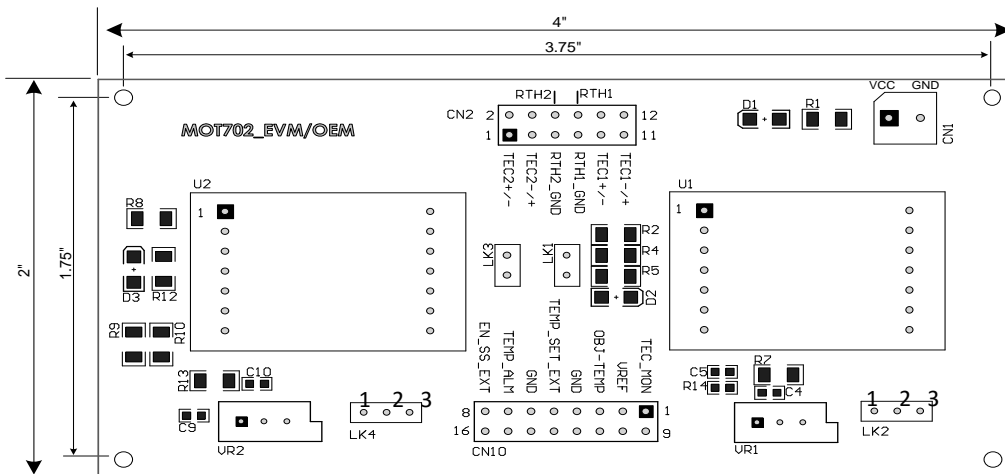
4"

3.75"

2"

1.75"

MOT702_EVM/OEM

RTH2 RTH1

CN2 2 12

1 11

TEC2+/- TEC2-/+ RTH2_GND RTH1_GND TEC1+/- TEC1-/+

VCC GND

D1 + R1

CN1

U2

1

R8

D3 R12

R9 R10

R13 C10

C9

VR2

1 2 3

LK4

LK3

LK1

TEMP_SET_EXT

R2

R4

R5

D2

U1

1

EN_SS_EXT TEMP_ALM GND GND OBJ-TEMP VREF TEC_MON

8 1

16 9

CN10

C5 R7

R14 C4

VR1

1 2 3

LK2